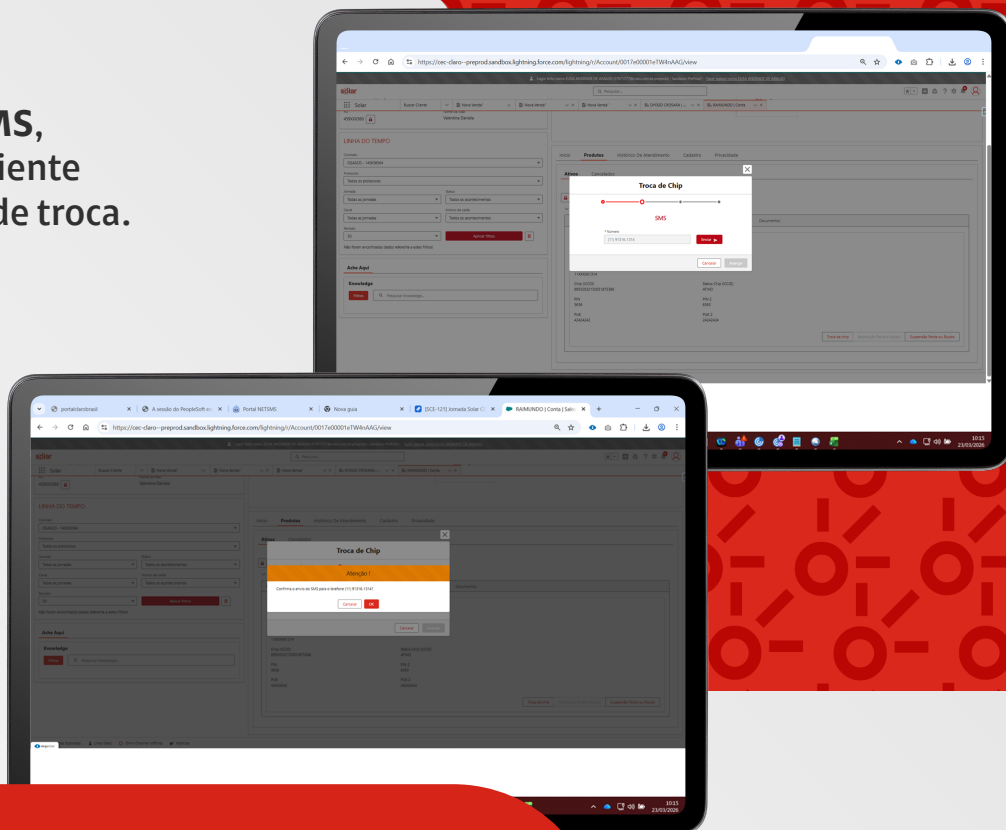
MS,
iente
de troca.

https://cec-claro--preprod.sandbox.lightning.force.com/lightning/r/Account/0017e00001eTW4nAAG/view

Solar

LINHA DO TEMPO

Todos os protocolos

Todas as jornadas

Todos os atendimentos

Aplicar Filtros

Acho Aqui

Knowledge

Filtros

Pesquisar Knowledge...

Ativos

Produtos

Histórico De Atendimento

Cadastro

Privacidade

Troca de Chip

SMS

* Número

(11) 91516-1214

Enviar

Cancelar

Avançar

Documentos

Troca de chip

Suspender Perda ou Roubo

10:15
23/03/2026

portalclarobrasil

A sessão do PeopleSoft e...

Portal NETSMS

Nova guia

[SCE-121] Jornada Solar

RAIMUNDO | Conta | Sale...

https://cec-claro--preprod.sandbox.lightning.force.com/lightning/r/Account/0017e00001eTW4nAAG/view

Troca de Chip

Atenção !

Confirma o envio do SMS para o telefone: (11) 91516-1214?

Cancelar

OK

Cancelar

Avançar

10:15
23/03/2026